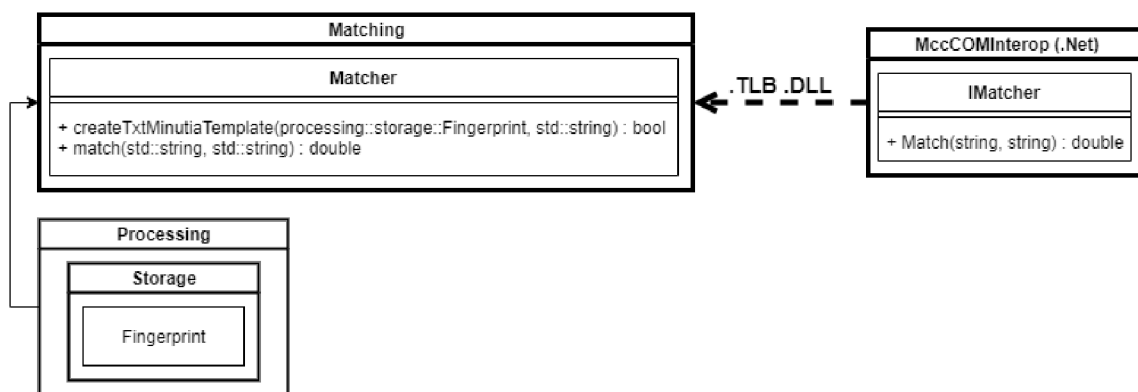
Matching

Matcher

+ createTxtMinutiaTemplate(processing::storage::Fingerprint, std::string) : bool
+ match(std::string, std::string) : double

.TLB .DLL

MccCOMInterop (.Net)

IMatcher

+ Match(string, string) : double

Processing

Storage

Fingerprint